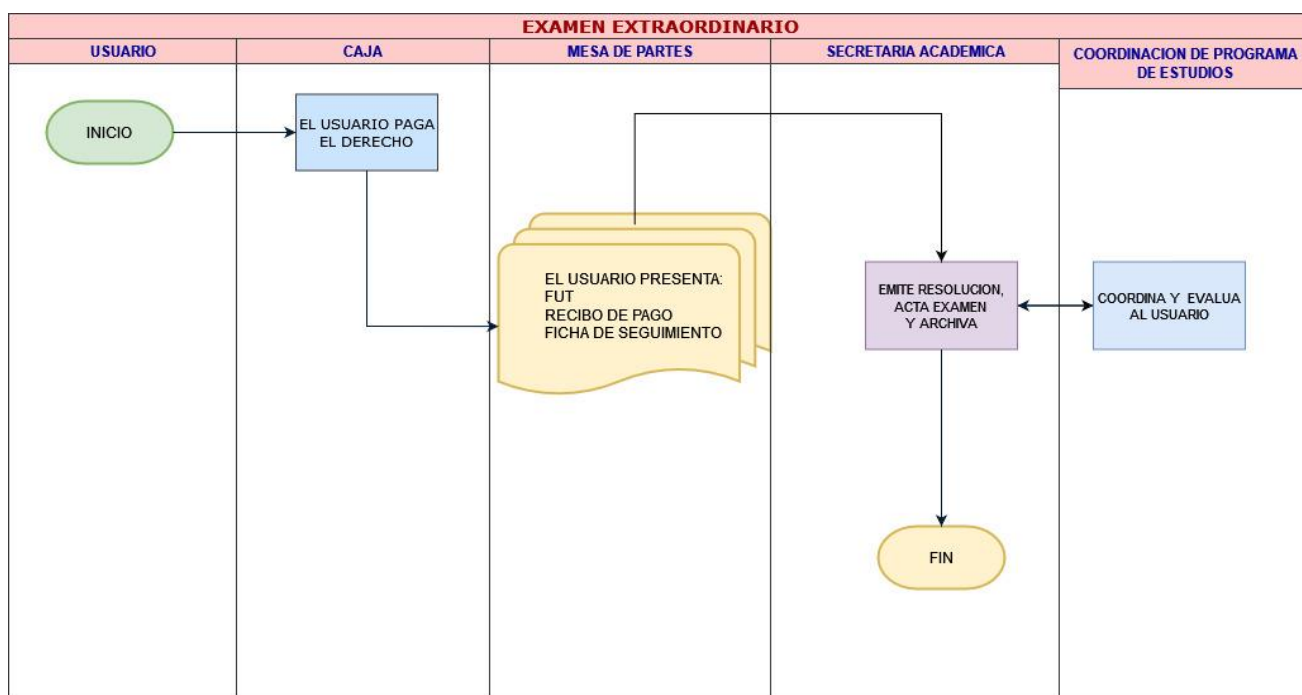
EXAMEN EXTRAORDINARIO

| USUARIO | CAJA | MESA DE PARTES | SECRETARIA ACADEMICA | COORDINACION DE PROGRAMA DE ESTUDIOS |
|---|---|---|---|---|

INICIO

EL USUARIO PAGA EL DERECHO

EL USUARIO PRESENTA:
FUT
RECIBO DE PAGO
FICHA DE SEGUIMIENTO

EMITE RESOLUCION, ACTA EXAMEN Y ARCHIVA

COORDINA Y EVALUA AL USUARIO

FIN